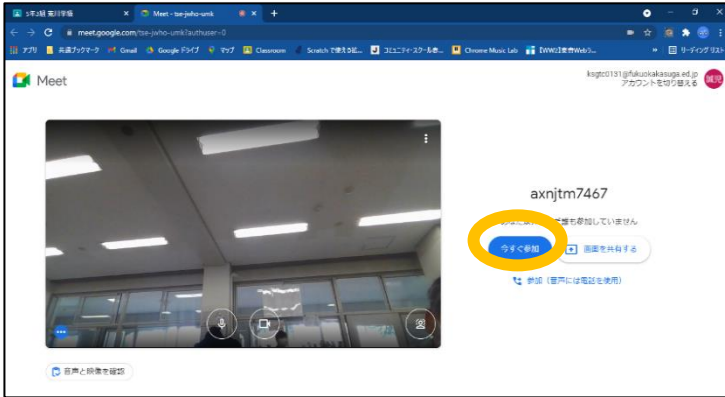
5年2組 算川学級 | Meet - tse-jwho-umk

meet.google.com/tse-jwho-umk?authuser=0

アプリ 共通ブックマーク Gmail Google ドライブ マップ Classroom Scratch で使える拡... コミュニティ・スクール差... Chrome Music Lab [WW]は東春Webラ... リーディング リスト

Meet

ksgtc0131@fukuokakasuga.ed.jp
アカウントを切り替える

axnjtm7467

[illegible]参加していません

今すぐ参加

画面を共有する

参加（音声には電話を使用）

音声と映像を確認